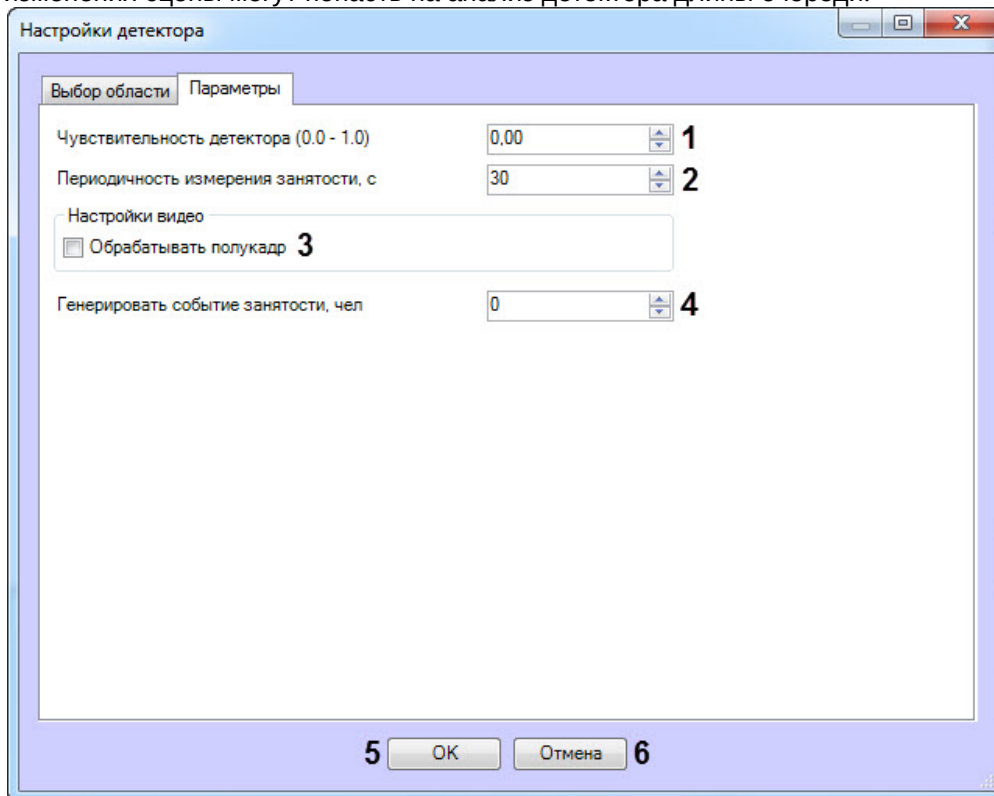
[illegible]

Настройки детектора

Выбор области | Параметры

Чувствительность детектора (0.0 - 1.0) 0,00 1

Периодичность измерения занятости, с 30 2

Настройки видео

Обрабатывать полукадр 3

Генерировать событие занятости, чел 0 4

5 OK Отмена 6